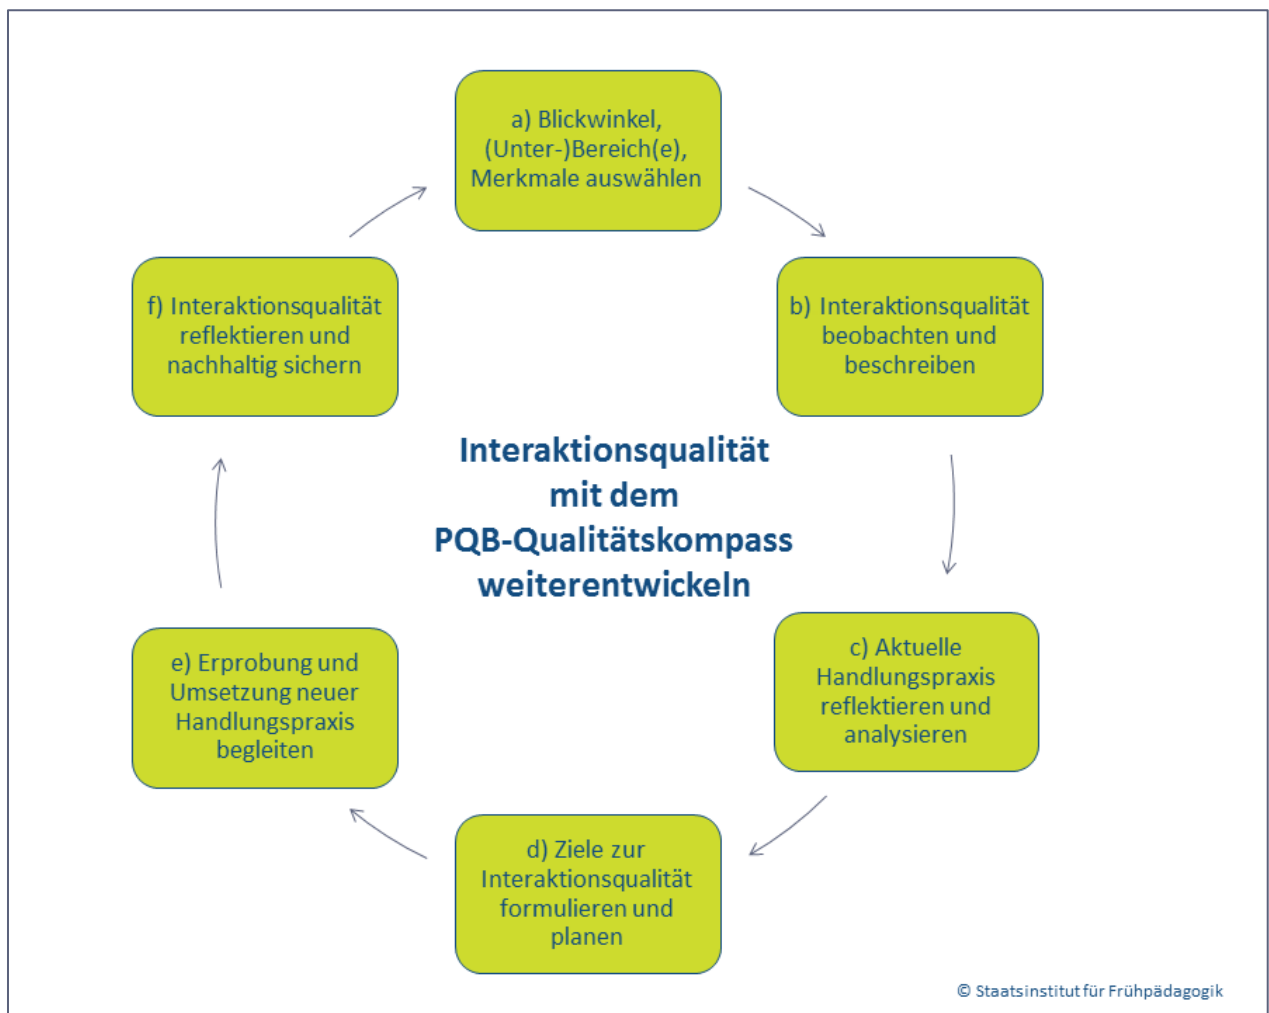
a) Blickwinkel, (Unter-)Bereich(e), Merkmale auswählen

b) Interaktionsqualität beobachten und beschreiben

c) Aktuelle Handlungspraxis reflektieren und analysieren

d) Ziele zur Interaktionsqualität formulieren und planen

e) Erprobung und Umsetzung neuer Handlungspraxis begleiten

f) Interaktionsqualität reflektieren und nachhaltig sichern

Interaktionsqualität mit dem PQB-Qualitätskompass weiterentwickeln

© Staatsinstitut für Frühpädagogik